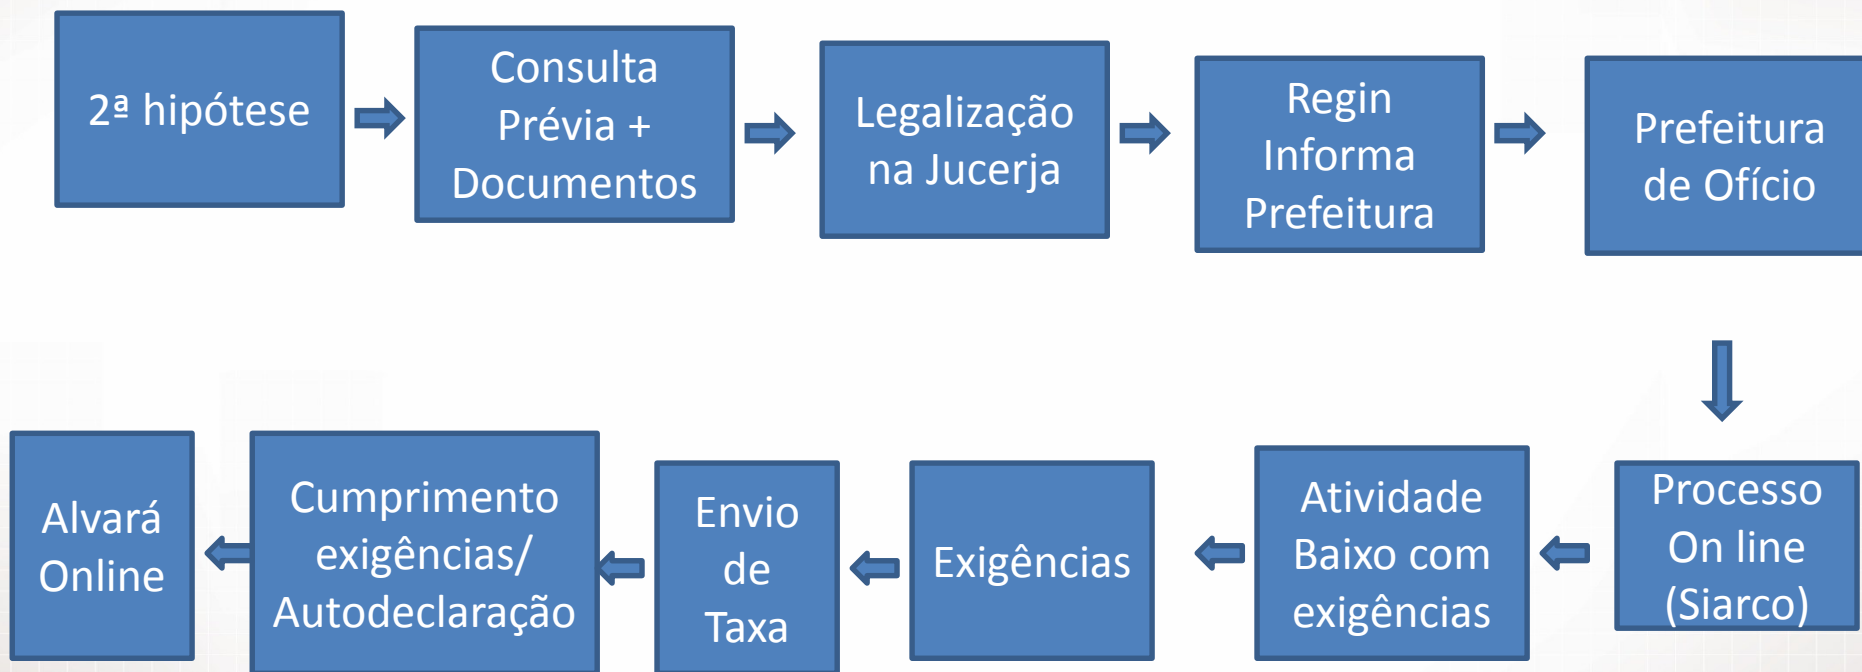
2ª hipótese

Consulta Prévia + Documentos

Legalização na Jucerja

Regin Informa Prefeitura

Prefeitura de Ofício

Processo On line (Siarco)

Atividade Baixo com exigências

Exigências

Envio de Taxa

Cumprimento exigências/ Autodeclaração

Alvará Online